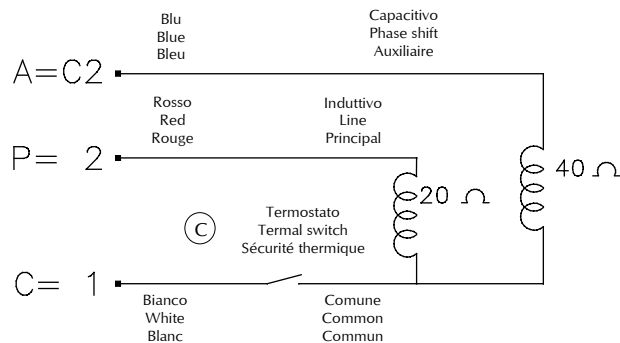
Blu
Blue
Bleu

Capacitivo
Phase shift
Auxiliaire

A=C2

Rosso
Red
Rouge

Induttivo
Line
Principal

P= 2

40 Ω

20 Ω

C

Termostato
Termal switch
Sécurité thermique

C= 1

Bianco
White
Blanc

Comune
Common
Commun